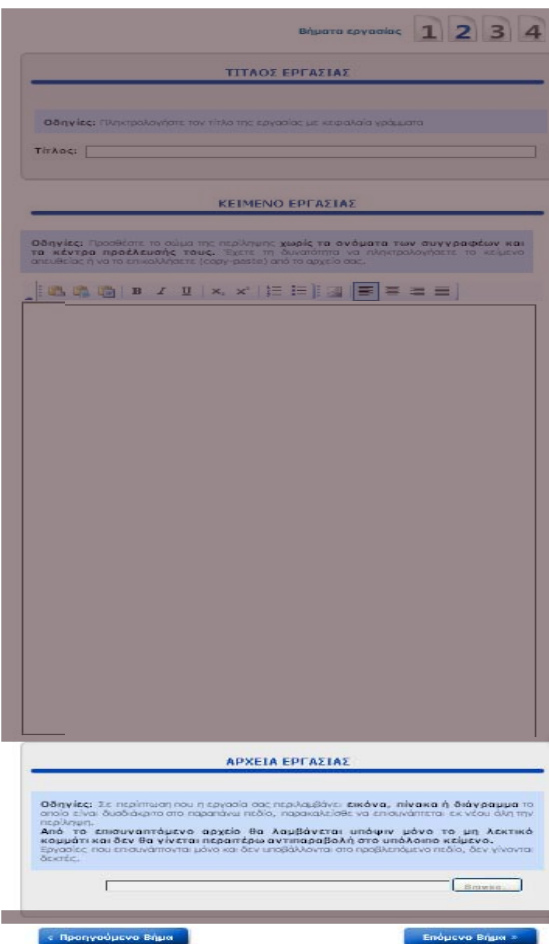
Βήματα εργασίας 1 2 3 4

ΤΙΤΛΟΣ ΕΡΓΑΣΙΑΣ

Οδηγίες: Πληκτρολογήστε τον τίτλο της εργασίας με κεφαλαία γράμματα

Τίτλος:

ΚΕΙΜΕΝΟ ΕΡΓΑΣΙΑΣ

Οδηγίες: Προσθέστε το σώμα της περίληψης χωρίς τα ονόματα των συγγραφέων και τα κέντρα προέλευσής τους. Έχετε τη δυνατότητα να πληκτρολογήσετε το κείμενο απευθείας ή να το επικολλήσετε (copy-paste) από το αρχείο σας.

B I U $x_2$ $x^2$

ΑΡΧΕΙΑ ΕΡΓΑΣΙΑΣ

Οδηγίες: Σε περίπτωση που η εργασία σας περιλαμβάνει εικόνα, πίνακα ή διάγραμμα το οποίο είναι δυσδιάκριτο στο παραπάνω πεδίο, παρακαλείσθε να επισυνάπτεται εκ νέου όλη την περίληψη.
Από το επισυναπτόμενο αρχείο θα λαμβάνεται υπόψιν μόνο το μη λεκτικό κομμάτι και δεν θα γίνεται περαιτέρω αντιπαραβολή στο υπόλοιπο κείμενο.
Εργασίες που επισυνάπτονται μόνο και δεν υποβάλλονται στο προβλεπόμενο πεδίο, δεν γίνονται δεκτές.

Browse...

« Προηγούμενο Βήμα

Επόμενο Βήμα »